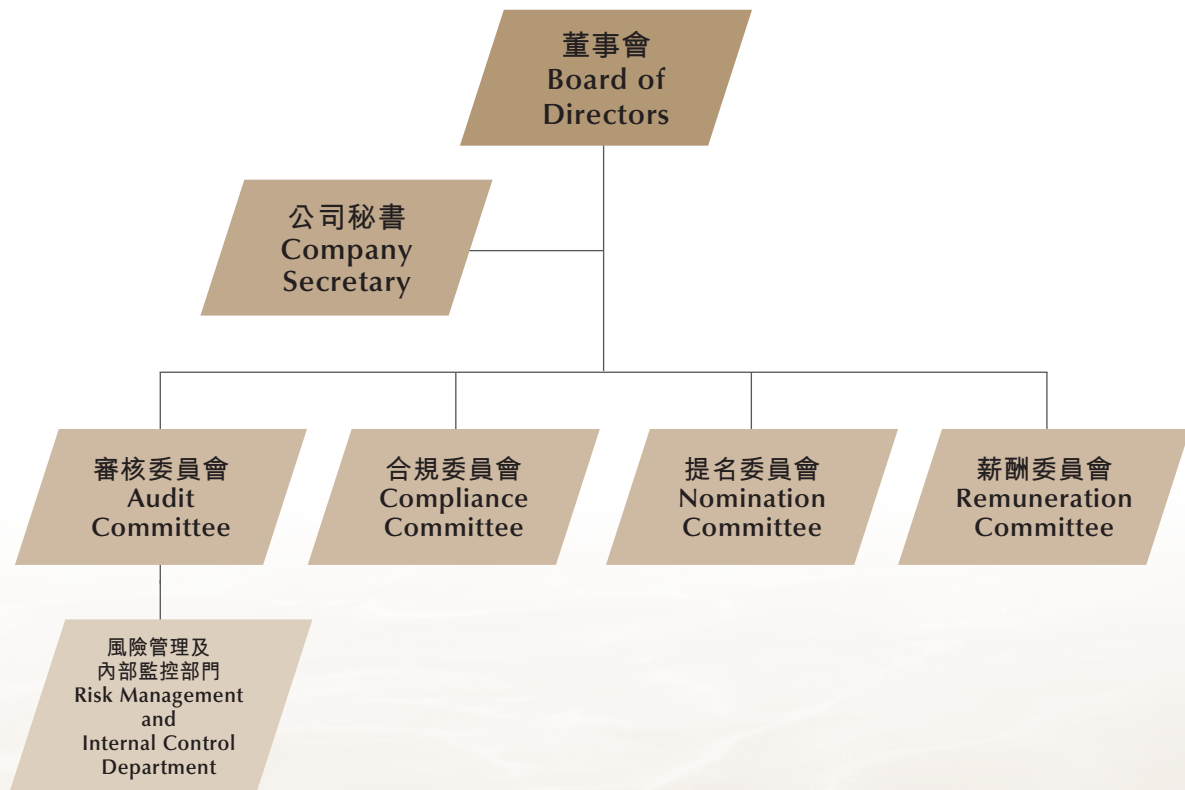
董事會
Board of Directors

公司秘書
Company Secretary

審核委員會
Audit Committee

合規委員會
Compliance Committee

提名委員會
Nomination Committee

薪酬委員會
Remuneration Committee

風險管理及
內部監控部門
Risk Management and Internal Control Department